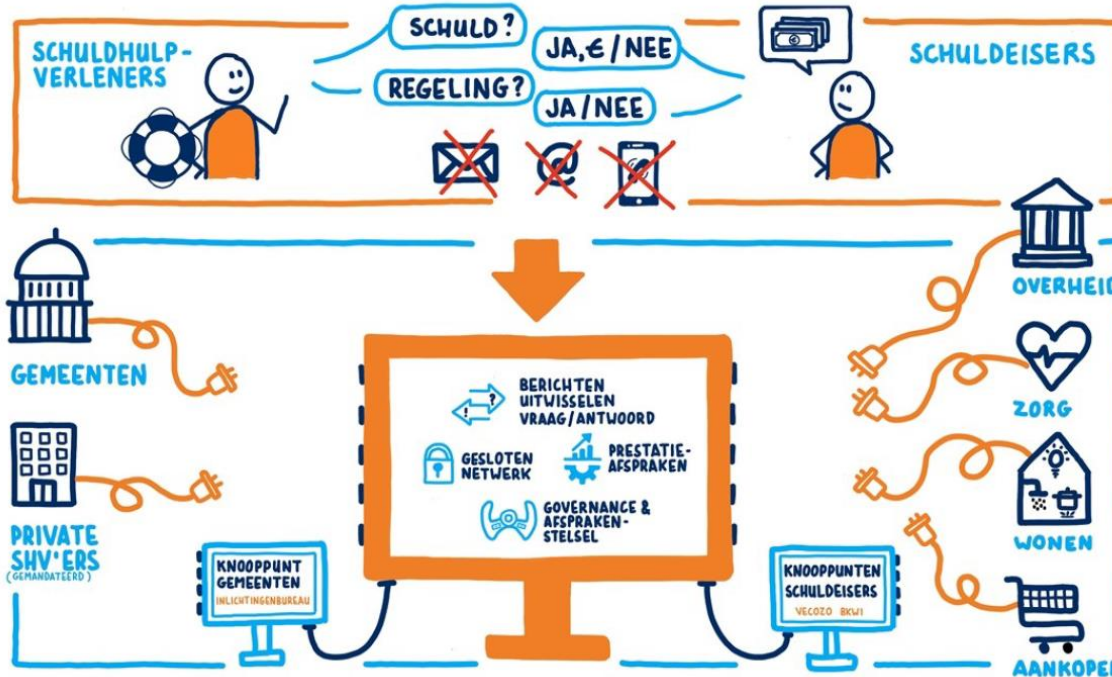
SCHULDHULPVERLENERS

SCHULD?

JA, € / NEE

REGELING?

JA / NEE

SCHULDEISERS

GEMEENTEN

PRIVATE SHV'ERS (GEMANDATEERD)

BERICHTEN UITWISSELEN VRAAG/ANTWOORD

GESLOTEN NETWERK

PRESTATIE-AFSPRAKEN

GOVERNANCE & AFSPRAKEN-STELSEL

KNOOPPUNT GEMEENTEN
INLICHTINGENBUREAU

KNOOPPUNTEN SCHULDEISERS
VECOZO BKWI

OVERHEID

ZORG

WONEN

AANKOPE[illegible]